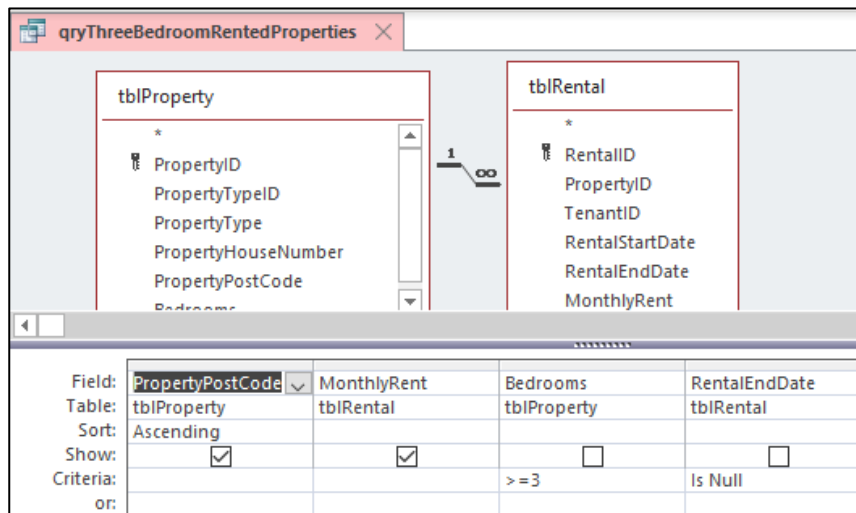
qryThreeBedroomRentedProperties

tblProperty
*
PropertyID
PropertyTypeID
PropertyType
PropertyHouseNumber
PropertyPostCode
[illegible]

1
∞

tblRental
*
RentalID
PropertyID
TenantID
RentalStartDate
RentalEndDate
MonthlyRent

| | | | | |
|---|---|---|---|---|
| Field: | PropertyPostCode | MonthlyRent | Bedrooms | RentalEndDate |
| Table: | tblProperty | tblRental | tblProperty | tblRental |
| Sort: | Ascending | | | |
| Show: | ☑ | ☑ | ☐ | ☐ |
| Criteria: | | | >=3 | Is Null |
| or: | | | | |